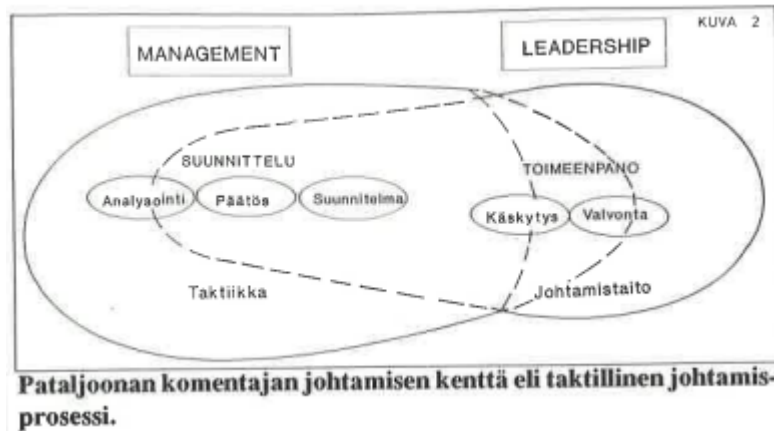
KUVA 2

MANAGEMENT

LEADERSHIP

SUUNNITTELU

Analyaointi

Päätös

Suunnitelma

TOIMEENPANO

Käskytys

Valvonta

Taktiikka

Johtamistaito

Pataljoonan komentajan johtamisen kenttä eli taktillinen johtamisprosessi.